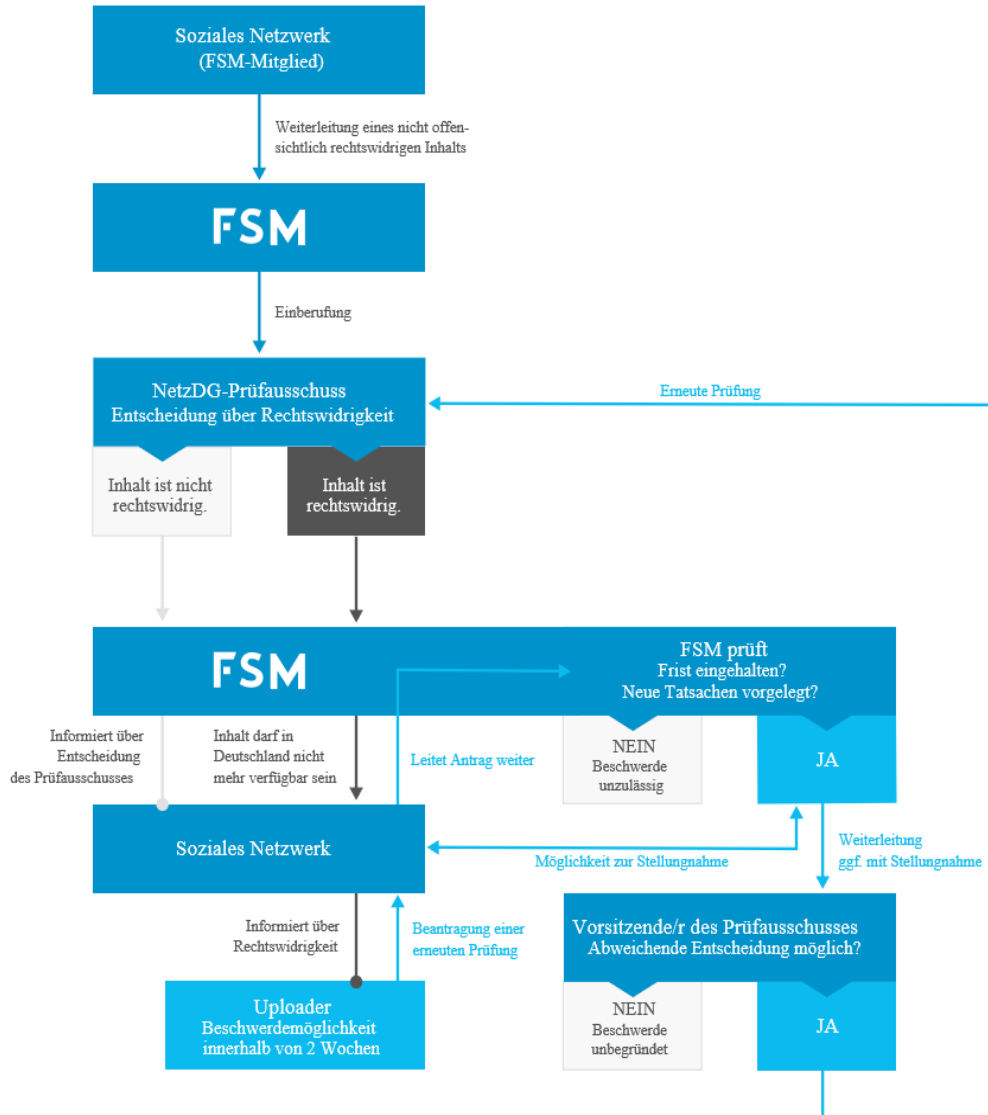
Soziales Netzwerk
(FSM-Mitglied)

Weiterleitung eines nicht offensichtlich rechtswidrigen Inhalts

FSM

Einberufung

NetzDG-Prüfausschuss
Entscheidung über Rechtswidrigkeit

Erneute Prüfung

Inhalt ist nicht rechtswidrig.

Inhalt ist rechtswidrig.

FSM

FSM prüft
Frist eingehalten?
Neue Tatsachen vorgelegt?

Informiert über Entscheidung des Prüfausschusses

Inhalt darf in Deutschland nicht mehr verfügbar sein

Leitet Antrag weiter

NEIN
Beschwerde unzulässig

JA

Soziales Netzwerk

Möglichkeit zur Stellungnahme

Weiterleitung ggf. mit Stellungnahme

Informiert über Rechtswidrigkeit

Beantragung einer erneuten Prüfung

Vorsitzende/r des Prüfausschusses
Abweichende Entscheidung möglich?

Uploader
Beschwerdemöglichkeit innerhalb von 2 Wochen

NEIN
Beschwerde unbegründet

JA